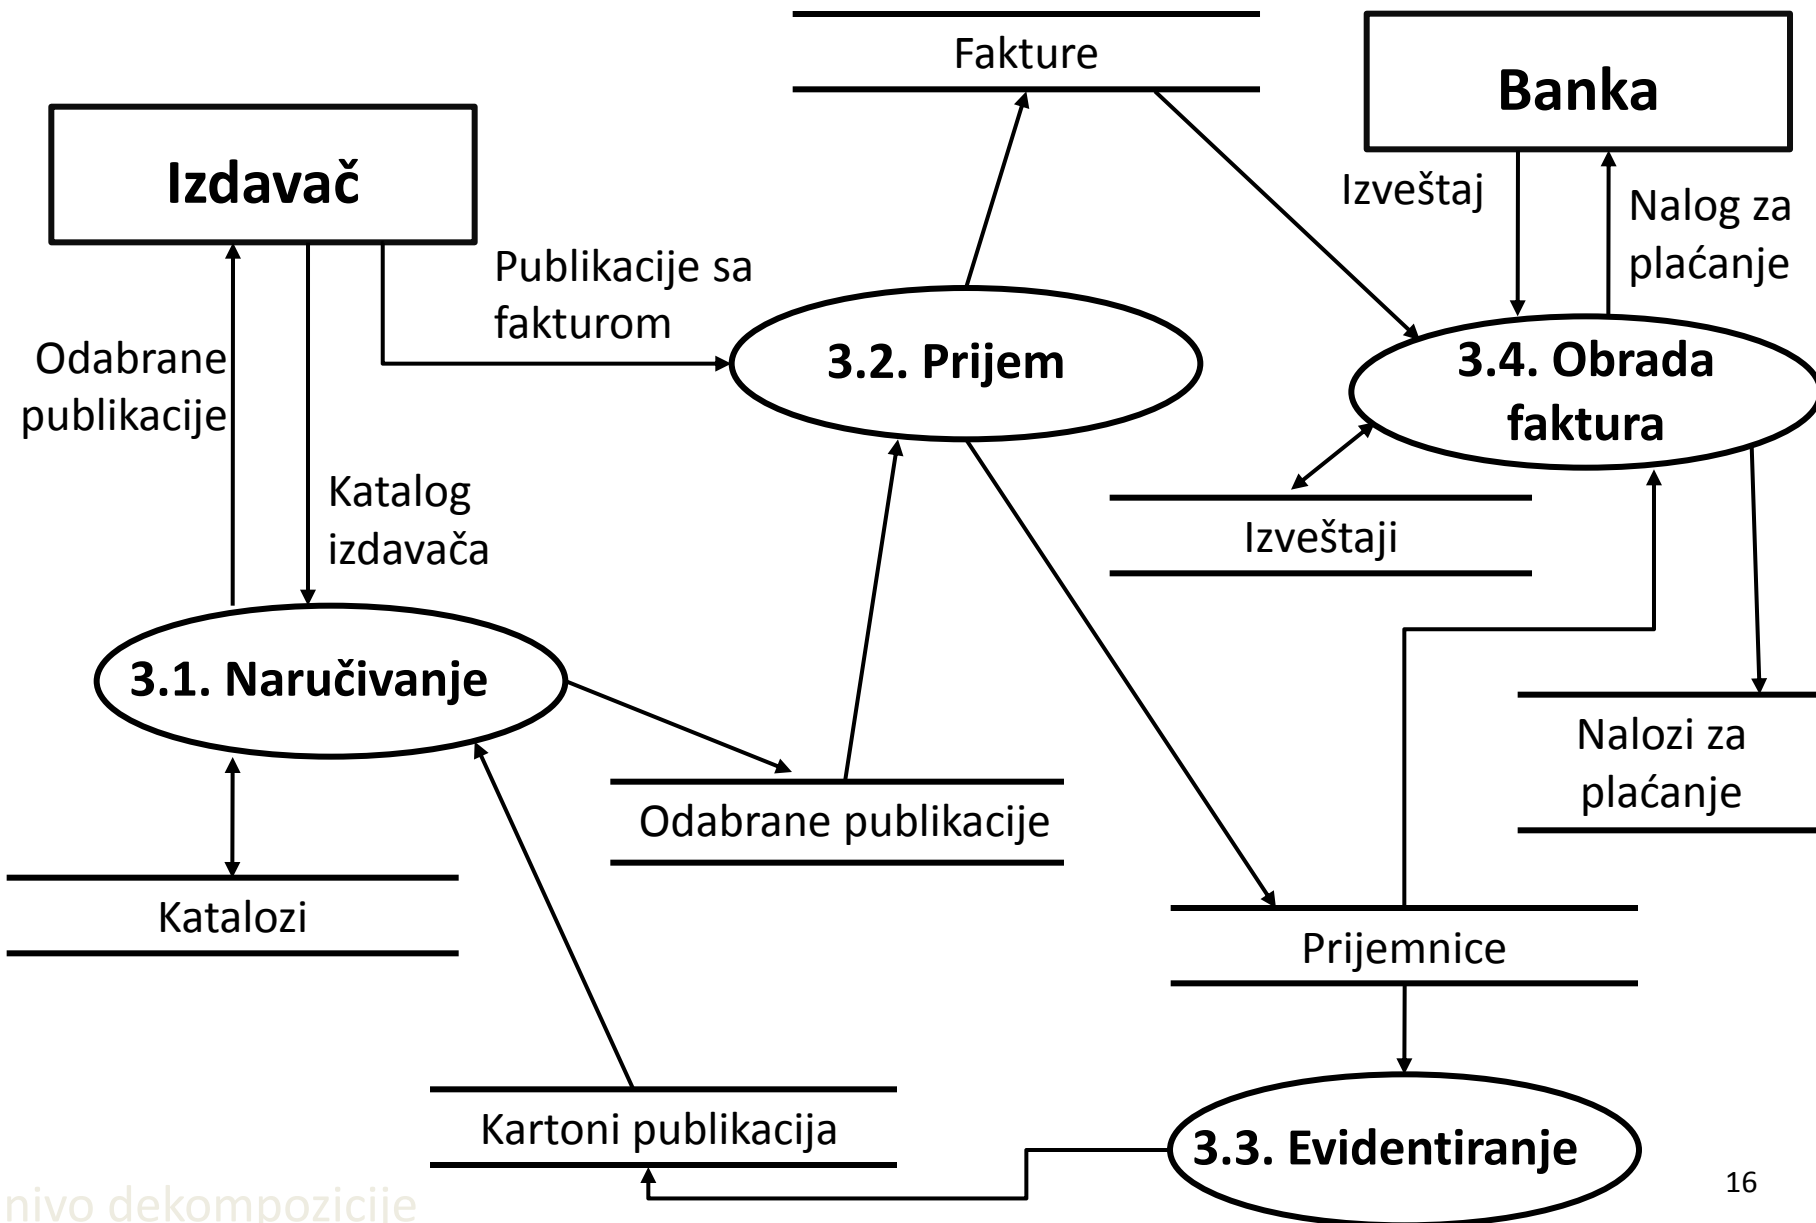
Fakture

Banka

Izdavač

Izveštaj

Nalog za plaćanje

Publikacije sa fakturom

Odabrane publikacije

3.2. Prijem

3.4. Obrada faktura

Katalog izdavača

Izveštaji

3.1. Naručivanje

Nalozi za plaćanje

Odabrane publikacije

Katalozi

Prijemnice

Kartoni publikacija

3.3. Evidentiranje

16

nivo dekompozicije